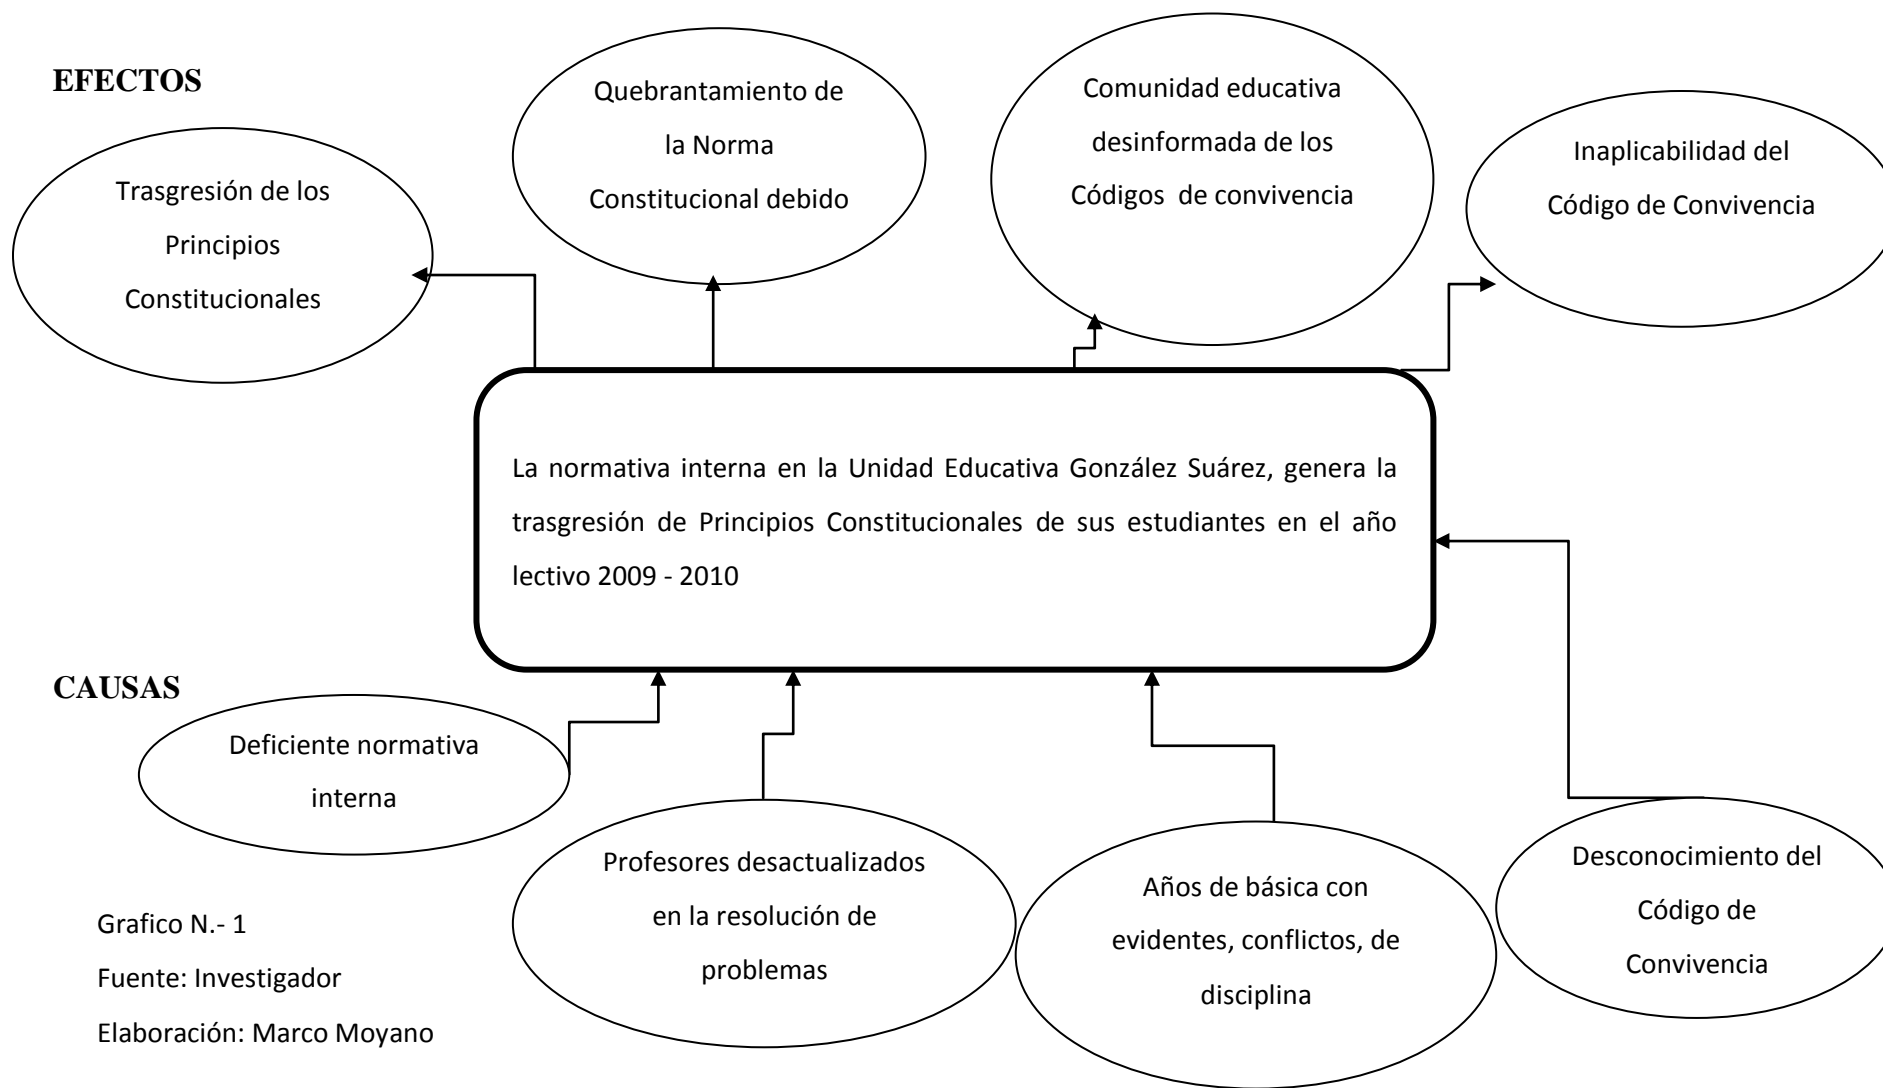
EFECTOS

Trasgresión de los Principios Constitucionales

Quebrantamiento de la Norma Constitucional debido

Comunidad educativa desinformada de los Códigos de convivencia

Inaplicabilidad del Código de Convivencia

La normativa interna en la Unidad Educativa González Suárez, genera la trasgresión de Principios Constitucionales de sus estudiantes en el año lectivo 2009 - 2010

CAUSAS

Deficiente normativa interna

Profesores desactualizados en la resolución de problemas

Años de básica con evidentes, conflictos, de disciplina

Desconocimiento del Código de Convivencia

Grafico N.- 1
Fuente: Investigador
Elaboración: Marco Moyano